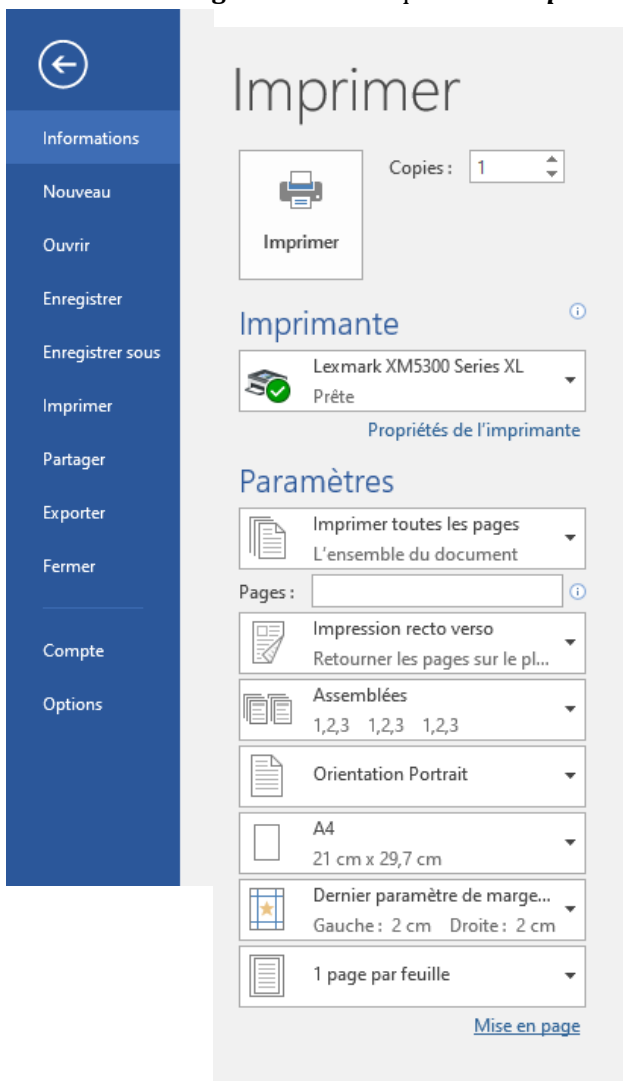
Informations
Nouveau
Ouvrir
Enregistrer
Enregistrer sous
Imprimer
Partager
Exporter
Fermer
Compte
Options

Imprimer

Imprimer

Copies : 1

Imprimante

Lexmark XM5300 Series XL
Prête

Propriétés de l'imprimante

Paramètres

Imprimer toutes les pages
L'ensemble du document

Pages :

Impression recto verso
Retourner les pages sur le pl...

Assemblées
1,2,3 1,2,3 1,2,3

Orientation Portrait

A4
21 cm x 29,7 cm

Dernier paramètre de marge...
Gauche : 2 cm Droite : 2 cm

1 page par feuille

Mise en page